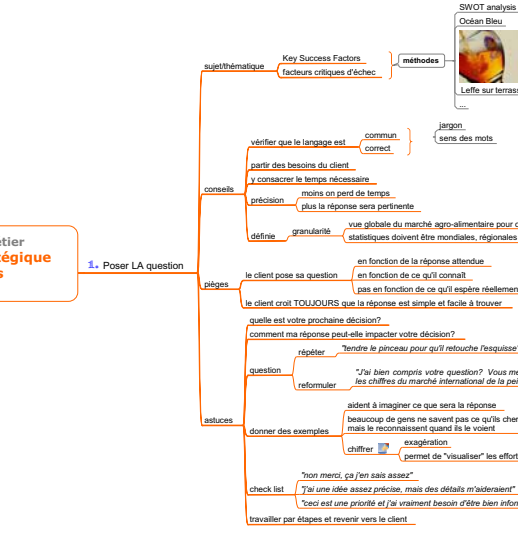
etier
égique
s

1. Poser LA question

sujet/thématique
Key Success Factors
facteurs critiques d'échec
méthodes
SWOT analysis
Océan Bleu
Leffe sur terrass
...

conseils
vérifier que le langage est
commun
correct
jargon
sens des mots
partir des besoins du client
y consacrer le temps nécessaire
précision
moins on perd de temps
plus la réponse sera pertinente
définie
granularité
vue globale du marché agro-alimentaire pour c
statistiques doivent être mondiales, régionales

pièges
le client pose sa question
en fonction de la réponse attendue
en fonction de ce qu'il connaît
pas en fonction de ce qu'il espère réellemen
le client croit TOUJOURS que la réponse est simple et facile à trouver

astuces
quelle est votre prochaine décision?
comment ma réponse peut-elle impacter votre décision?
question
répéter
"tendre le pinceau pour qu'il retouche l'esquisse"
reformuler
"J'ai bien compris votre question? Vous me les chiffres du marché international de la pei
donner des exemples
aident à imaginer ce que sera la réponse
beaucoup de gens ne savent pas ce qu'ils cher mais le reconnaissent quand ils le voient
chiffrer
exagération
permet de "visualiser" les effort
check list
"non merci, ça j'en sais assez"
"j'ai une idée assez précise, mais des détails m'aideraient"
"ceci est une priorité et j'ai vraiment besoin d'être bien infor
travailler par étapes et revenir vers le client